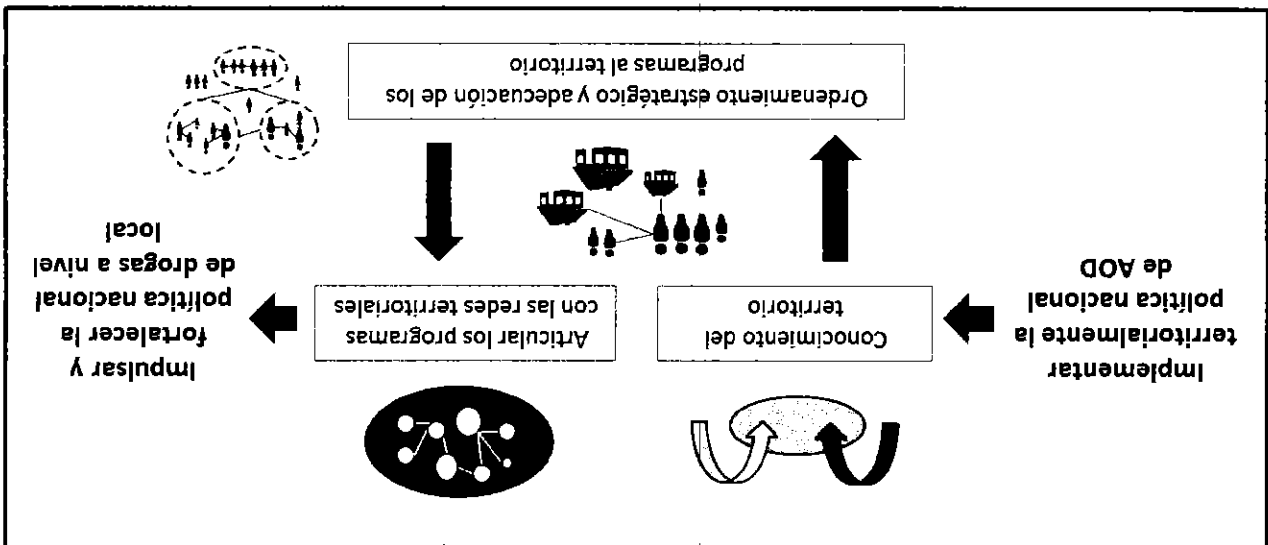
Implementar territorialmente la política nacional de AOD

Conocimiento del territorio

Ordenamiento estratégico y adecuación de los programas al territorio

Articular los programas con las redes territoriales

Impulsar y fortalecer la política nacional de drogas a nivel local